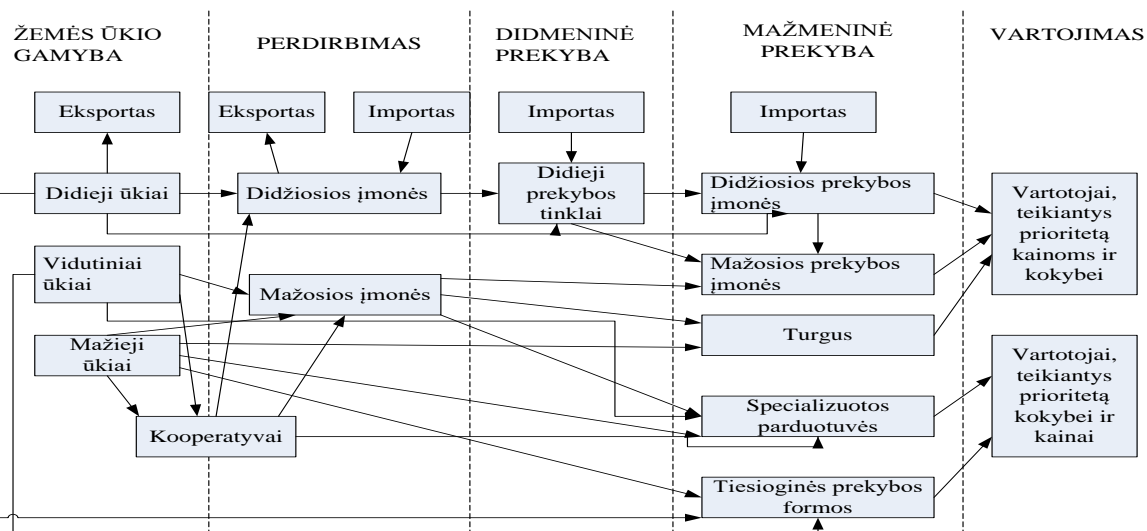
ŽEMĖS ŪKIO GAMYBA

PERDIRBIMAS

DIDMENINĖ PREKYBA

MAŽMENINĖ PREKYBA

VARTOJIMAS

Eksportas

Eksportas

Importas

Importas

Importas

Didieji ūkiai

Didžiosios įmonės

Didieji prekybos tinklai

Didžiosios prekybos įmonės

Vartotojai, teikiantys prioritetą kainoms ir kokybei

Vidutiniai ūkiai

Mažosios įmonės

Mažosios prekybos įmonės

Turgus

Mažieji ūkiai

Vartotojai, teikiantys prioritetą kokybei ir kainai

Kooperatyvai

Specializuotos parduotuvės

Tiesioginės prekybos formos